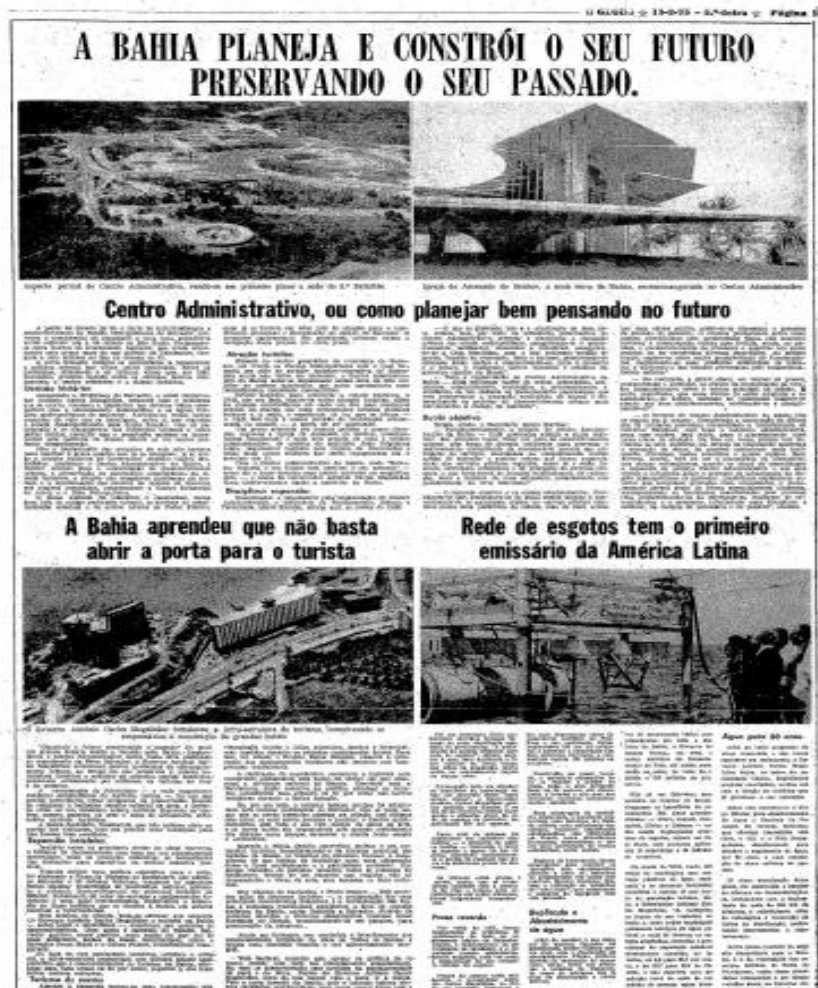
O GLOBO ☆ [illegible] – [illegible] ☆ Página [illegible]

A BAHIA PLANEJA E CONSTRÓI O SEU FUTURO PRESERVANDO O SEU PASSADO.

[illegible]

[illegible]

Centro Administrativo, ou como planejar bem pensando no futuro

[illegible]

A Bahia aprendeu que não basta abrir a porta para o turista

Rede de esgotos tem o primeiro emissário da América Latina

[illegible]

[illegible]